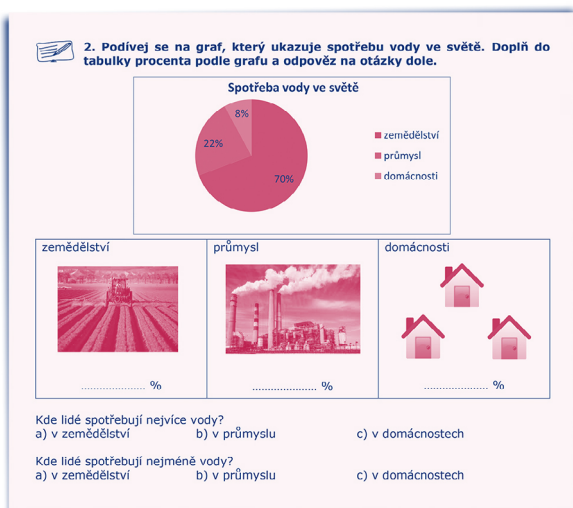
2. Podívej se na graf, který ukazuje spotřebu vody ve světě. Doplň do tabulky procenta podle grafu a odpověz na otázky dole.

Spotřeba vody ve světě

8%

22%

70%

zemědělství
průmysl
domácnosti

| zemědělství | průmysl | domácnosti |
|---|---|---|
| ..................... % | ..................... % | ..................... % |

Kde lidé spotřebují nejvíce vody?
a) v zemědělství b) v průmyslu c) v domácnostech

Kde lidé spotřebují nejméně vody?
a) v zemědělství b) v průmyslu c) v domácnostech